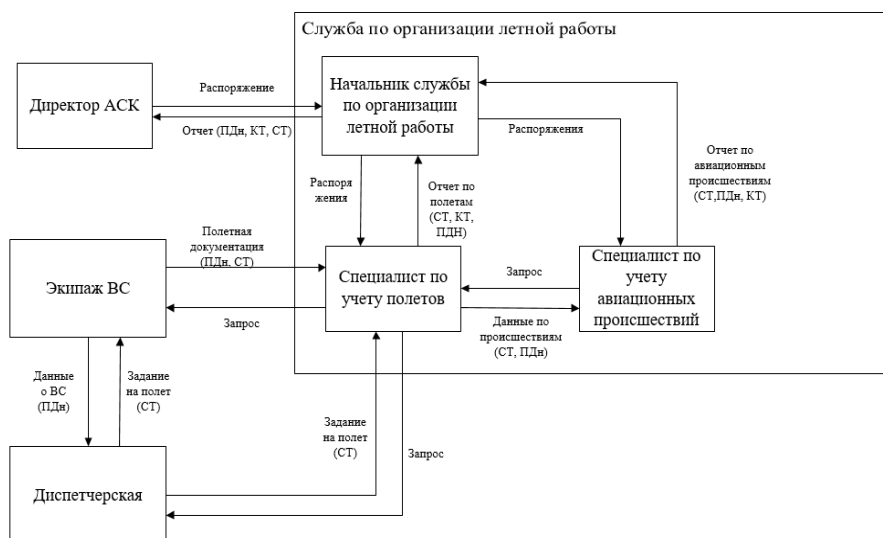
Служба по организации летной работы

Директор АСК

Распоряжение

Отчет (ПДн, КТ, СТ)

Начальник службы по организации летной работы

Распоряжения

Отчет по авиационным происшествиям (СТ,ПДн, КТ)

Распоряжения

Отчет по полетам (СТ, КТ, ПДН)

Полетная документация (ПДн, СТ)

Экипаж ВС

Специалист по учету полетов

Запрос

Специалист по учету авиационных происшествий

Запрос

Данные по происшествиям (СТ, ПДн)

Данные о ВС (ПДн)

Задание на полет (СТ)

Задание на полет (СТ)

Запрос

Диспетчерская